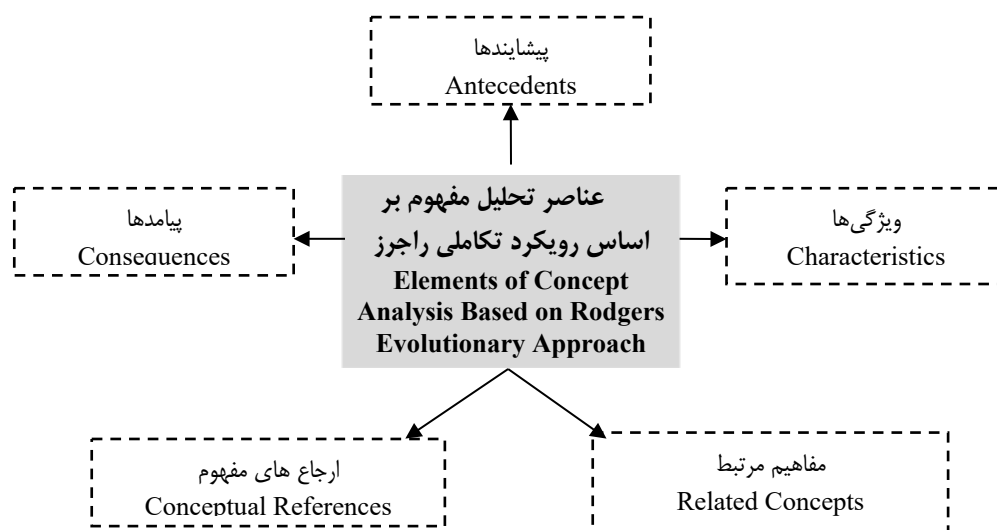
پیشایندها
Antecedents

پیامدها
Consequences

عناصر تحلیل مفهوم بر اساس رویکرد تکاملی راجرز
Elements of Concept Analysis Based on Rodgers Evolutionary Approach

ویژگی‌ها
Characteristics

ارجاع های مفهوم
Conceptual References

مفاهیم مرتبط
Related Concepts